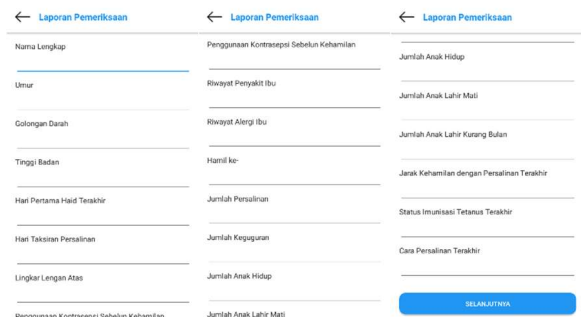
← Laporan Pemeriksaan

Nama Lengkap

Umur

Golongan Darah

Tinggi Badan

Hari Pertama Haid Terakhir

Hari Taksiran Persalinan

Lingkar Lengan Atas

Penggunaan Kontrasepsi Sebelum Kehamilan

← Laporan Pemeriksaan

Penggunaan Kontrasepsi Sebelum Kehamilan

Riwayat Penyakit Ibu

Riwayat Alergi Ibu

Hamil ke-

Jumlah Persalinan

Jumlah Keguguran

Jumlah Anak Hidup

Jumlah Anak Lahir Mati

← Laporan Pemeriksaan

Jumlah Anak Hidup

Jumlah Anak Lahir Mati

Jumlah Anak Lahir Kurang Bulan

Jarak Kehamilan dengan Persalinan Terakhir

Status Imunisasi Tetanus Terakhir

Cara Persalinan Terakhir

SELANJUTNYA